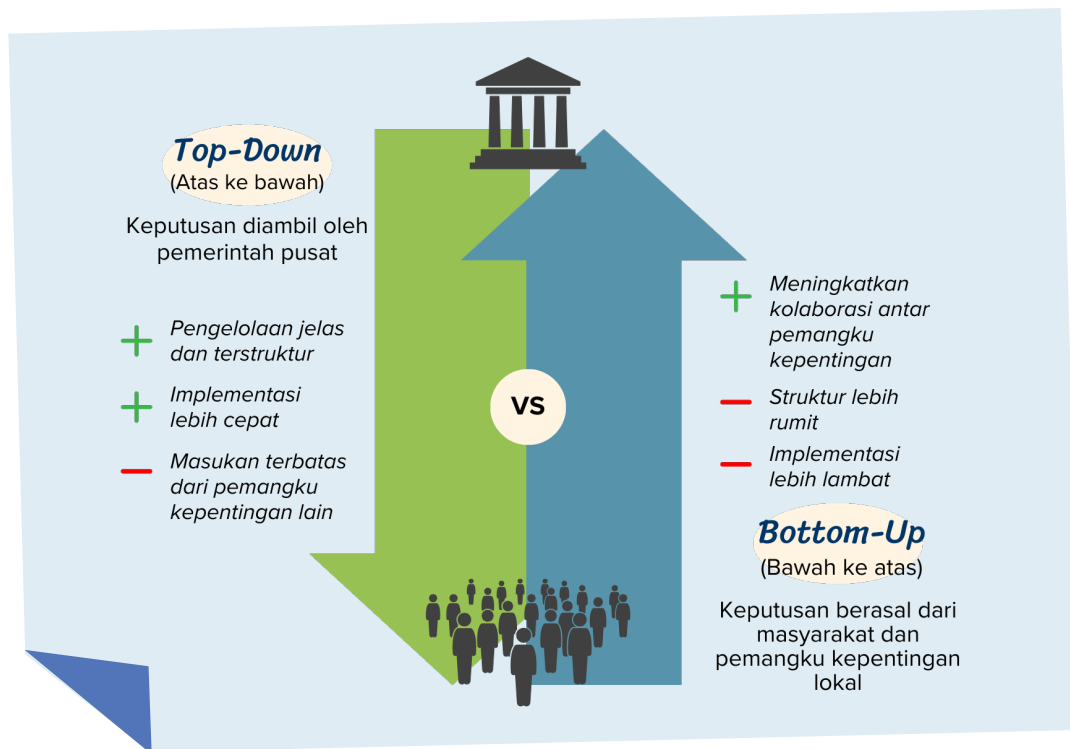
Top-Down
(Atas ke bawah)

Keputusan diambil oleh pemerintah pusat

+ Pengelolaan jelas dan terstruktur

+ Implementasi lebih cepat

− Masukan terbatas dari pemangku kepentingan lain

VS

+ Meningkatkan kolaborasi antar pemangku kepentingan

− Struktur lebih rumit

− Implementasi lebih lambat

Bottom-Up
(Bawah ke atas)

Keputusan berasal dari masyarakat dan pemangku kepentingan lokal